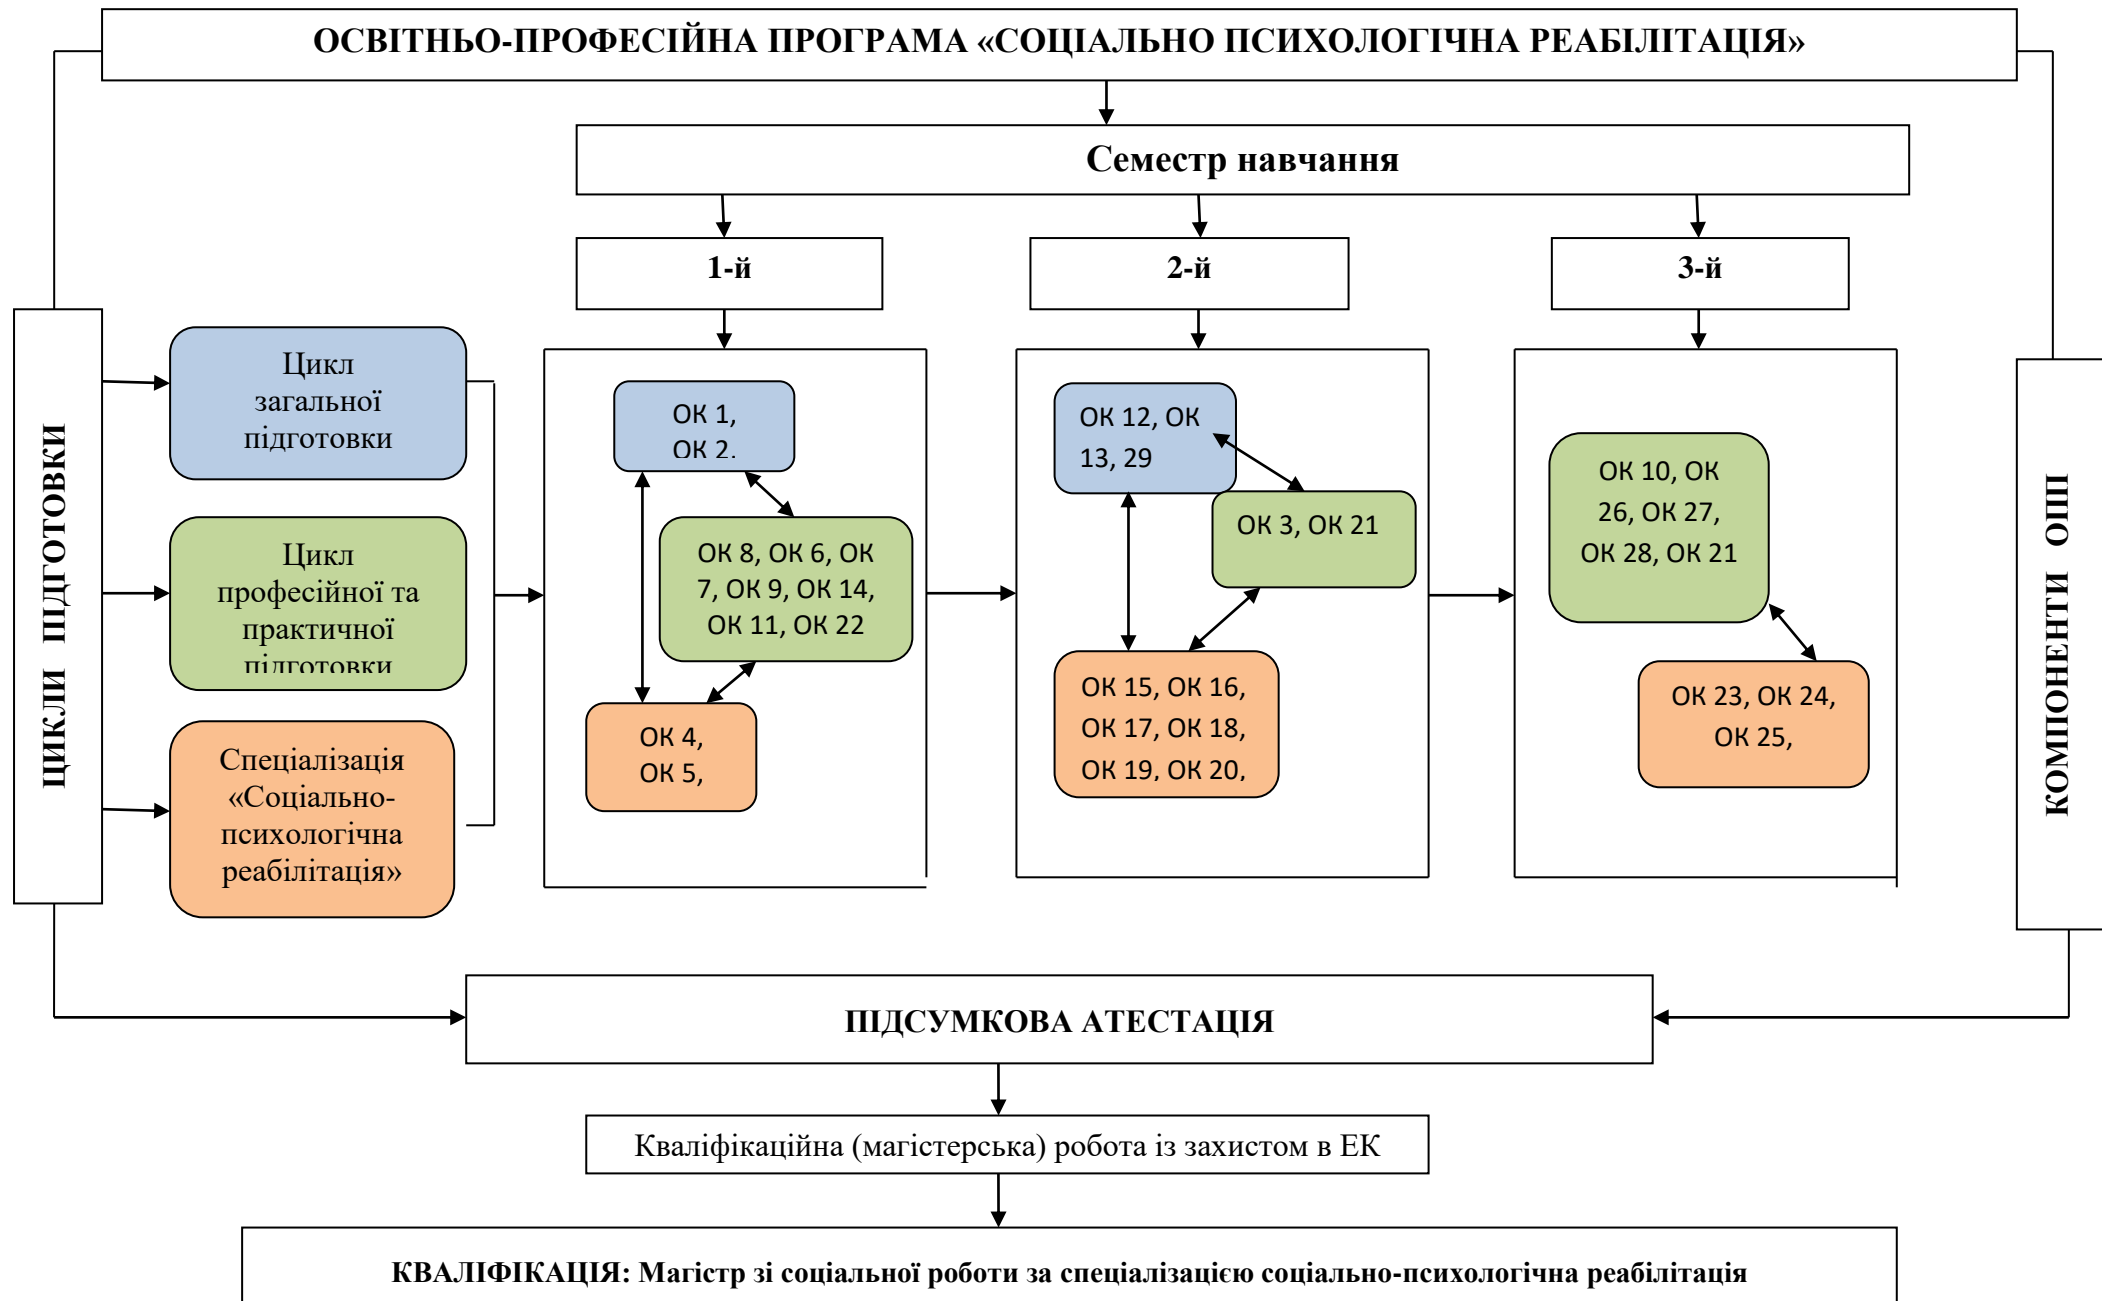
ОСВІТНЬО-ПРОФЕСІЙНА ПРОГРАМА «СОЦІАЛЬНО ПСИХОЛОГІЧНА РЕАБІЛІТАЦІЯ»

Семестр навчання

1-й

2-й

3-й

ЦИКЛИ ПІДГОТОВКИ

Цикл загальної підготовки

Цикл професійної та практичної підготовки

Спеціалізація «Соціально-психологічна реабілітація»

ОК 1, ОК 2.

ОК 8, ОК 6, ОК 7, ОК 9, ОК 14, ОК 11, ОК 22

ОК 4, ОК 5,

ОК 12, ОК 13, 29

ОК 3, ОК 21

ОК 15, ОК 16, ОК 17, ОК 18, ОК 19, ОК 20,

ОК 10, ОК 26, ОК 27, ОК 28, ОК 21

ОК 23, ОК 24, ОК 25,

КОМПОНЕНТИ ОПП

ПІДСУМКОВА АТЕСТАЦІЯ

Кваліфікаційна (магістерська) робота із захистом в ЕК

КВАЛІФІКАЦІЯ: Магістр зі соціальної роботи за спеціалізацією соціально-психологічна реабілітація